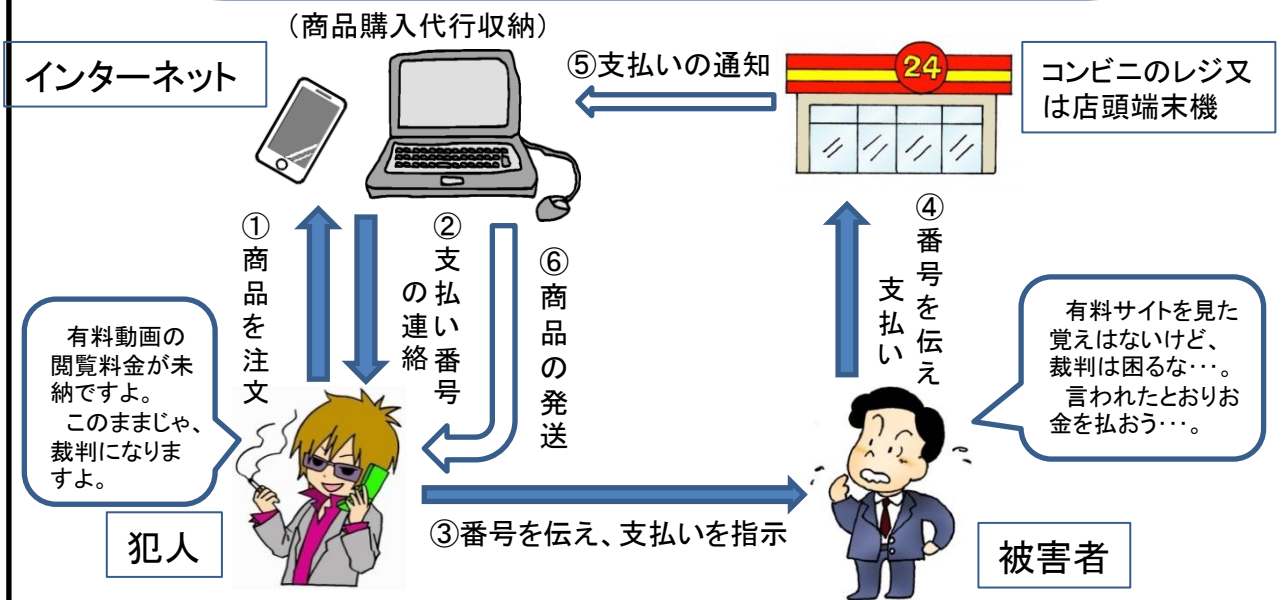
（商品購入代行収納）

インターネット

⑤支払いの通知

24

コンビニのレジ又は店頭端末機

①商品を注文

②支払い番号の連絡

⑥商品の発送

④番号を伝え支払い

有料動画の閲覧料金が未納ですよ。
このままじゃ、裁判になりますよ。

有料サイトを見た覚えはないけど、裁判は困るな･･･。
言われたとおりお金を払おう･･･。

犯人

③番号を伝え、支払いを指示

被害者